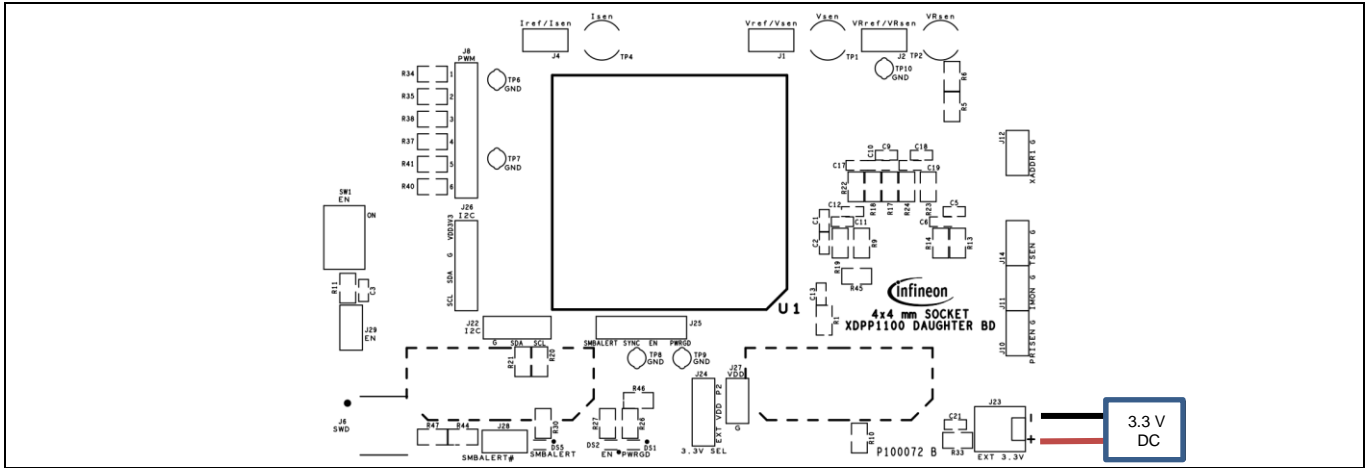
Iref/Isen
Isen
J4
TP4
Vref/Vsen
Vsen
VRref/VRsen
VRsen
J1
TP1
J2
TP2
TP10
GND
R6
R5
J8
PWM
R34
1
R35
2
R36
3
R37
4
R41
5
R40
6
TP6
GND
TP7
GND
SW1
EN
ON
J26
I2C
VDD3V3
G
SDA
SCL
R11
C3
J29
EN
J22
I2C
J12
XADDR1 G
C10
C9
C18
C17
C19
R22
R18
R17
R24
C12
C11
R23
C5
C6
C1
C2
R9
R14
R13
R19
R45
C13
R1
U1
infineon
4x4 mm SOCKET
XDPP1100 DAUGHTER BD
J14
TSEN G
J11
IMON G
J10
PRISEN G
J25
SMBALERT
SYNC
EN
PWRGD
TP8
GND
TP9
GND
G
SDA
SCL
R21
R20
J6
SWD
R47
R44
J28
SMBALERT#
R30
DS5
SMBALERT
R46
R27
R26
DS2
EN
PWRGD
DS1
J24
EXT VDD
P2
3.3V SEL
J27
VDD
G
R10
P100072 B
C21
R33
J23
EXT 3.3V
-
+
3.3 V
DC